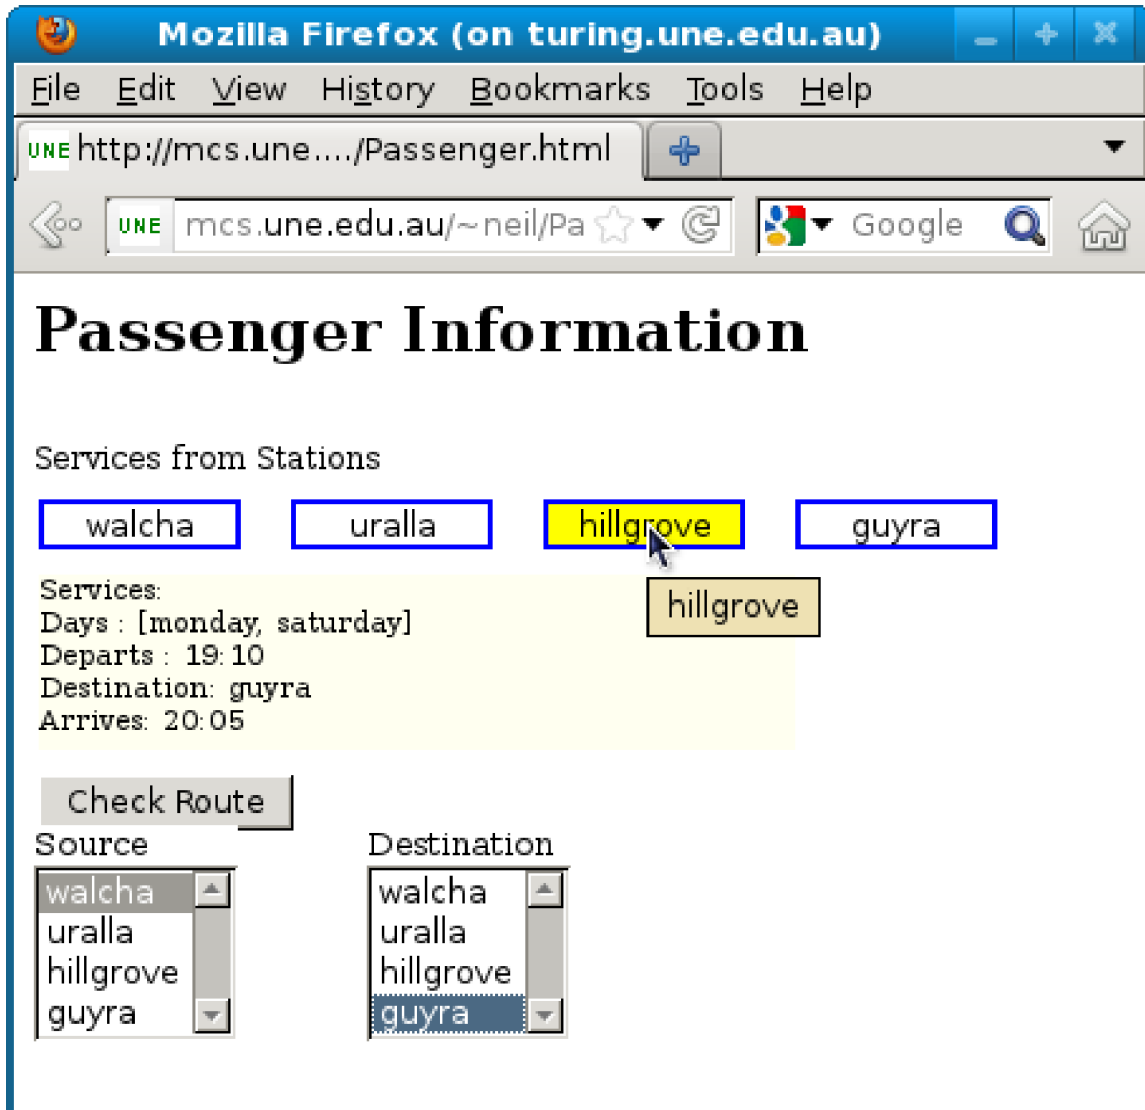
Mozilla Firefox (on turing.une.edu.au)

File Edit View History Bookmarks Tools Help

UNE http://mcs.une..../Passenger.html

UNE mcs.une.edu.au/~neil/Pa

Google

# Passenger Information

Services from Stations

walcha uralla hillgrove guyra

hillgrove

Services:
Days : [monday, saturday]
Departs : 19:10
Destination: guyra
Arrives: 20:05

Check Route

Source
walcha
uralla
hillgrove
guyra

Destination
walcha
uralla
hillgrove
guyra